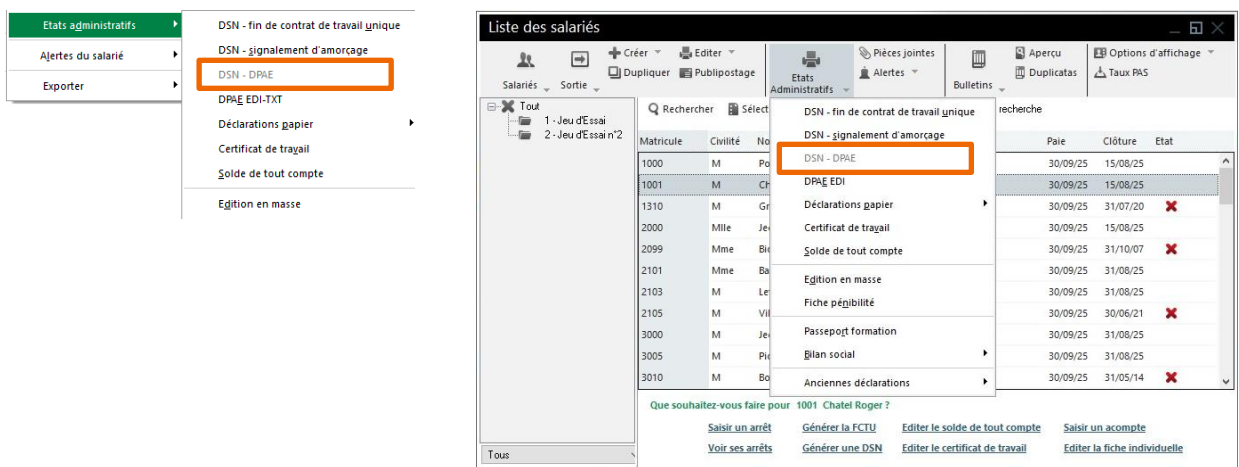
Etats administratifs
Alertes du salarié
Exporter

DSN - fin de contrat de travail unique
DSN - signalement d'amorçage
DSN - DPAE
DPAE EDI-TXT
Déclarations papier
Certificat de travail
Solde de tout compte
Edition en masse

Liste des salariés

Salariés
Sortie
Créer
Dupliquer
Editer
Publipostage
Etats Administratifs
Pièces jointes
Alertes
Bulletins
Aperçu
Duplicatas
Options d'affichage
Taux PAS

Tout
1 - Jeu d'Essai
2 - Jeu d'Essai n°2

Rechercher
Sélect
recherche

| Matricule | Civilité | No | Paie | Clôture | Etat |
|---|---|---|---|---|---|
| 1000 | M | Po | 30/09/25 | 15/08/25 | |
| 1001 | M | Ch | 30/09/25 | 15/08/25 | |
| 1310 | M | Gr | 30/09/25 | 31/07/20 | ✖ |
| 2000 | Mlle | Je | 30/09/25 | 15/08/25 | |
| 2099 | Mme | Bi | 30/09/25 | 31/10/07 | ✖ |
| 2101 | Mme | Ba | 30/09/25 | 31/08/25 | |
| 2103 | M | Le | 30/09/25 | 31/08/25 | |
| 2105 | M | Vi | 30/09/25 | 30/06/21 | ✖ |
| 3000 | M | Je | 30/09/25 | 31/08/25 | |
| 3005 | M | Pi | 30/09/25 | 31/08/25 | |
| 3010 | M | Bo | 30/09/25 | 31/05/14 | ✖ |

DSN - fin de contrat de travail unique
DSN - signalement d'amorçage
DSN - DPAE
DPAE EDI
Déclarations papier
Certificat de travail
Solde de tout compte
Edition en masse
Fiche pénibilité
Passeport formation
Bilan social
Anciennes déclarations

Que souhaitez-vous faire pour 1001 Chatel Roger ?
Saisir un arrêt
Générer la FCTU
Editer le solde de tout compte
Saisir un acompte
Voir ses arrêts
Générer une DSN
Editer le certificat de travail
Editer la fiche individuelle

Tous